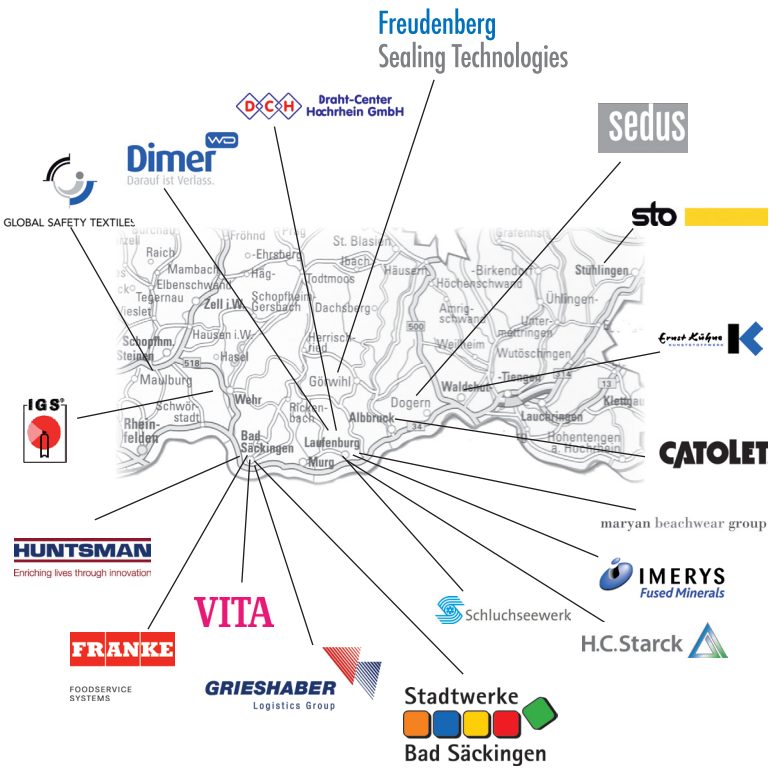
Freudenberg
Sealing Technologies

D C H Draht-Center Hochrhein GmbH

sedus

Dimer WD
Darauf ist Verlass.

GLOBAL SAFETY TEXTILES

sto

Ernst Kühne

IGS

CATOLET

maryan beachwear group

HUNTSMAN
Enriching lives through innovation

IMERYS
Fused Minerals

VITA

Schluchseewerk

H.C.Starck

FRANKE
FOODSERVICE SYSTEMS

GRIESHABER
Logistics Group

Stadtwerke
Bad Säckingen

St. Blasien
Raich
Mambach
Elbenschwand
Tegernau
Zell i.W.
Ehrsberg
Häg
Schopfheim-Gersbach
Todtmoos
Ibach
Häusern
Birkendorf
Höchenschwand
Stühlingen
Ühlingen
Dachsberg
Amrigschwand
Herrischried
Weilheim
Unteralpfen
Wutöschingen
Schopfheim
Steinen
Hausen i.W.
Hasel
Maulburg
Görwihl
Waldshut
Tiengen
Dogern
Schwörstadt
Wehr
Rickenbach
Albbruck
Lauchringen
Klettgau
Rheinfelden
Bad Säckingen
Laufenburg
Murg
Hohentengen a. Hochrhein